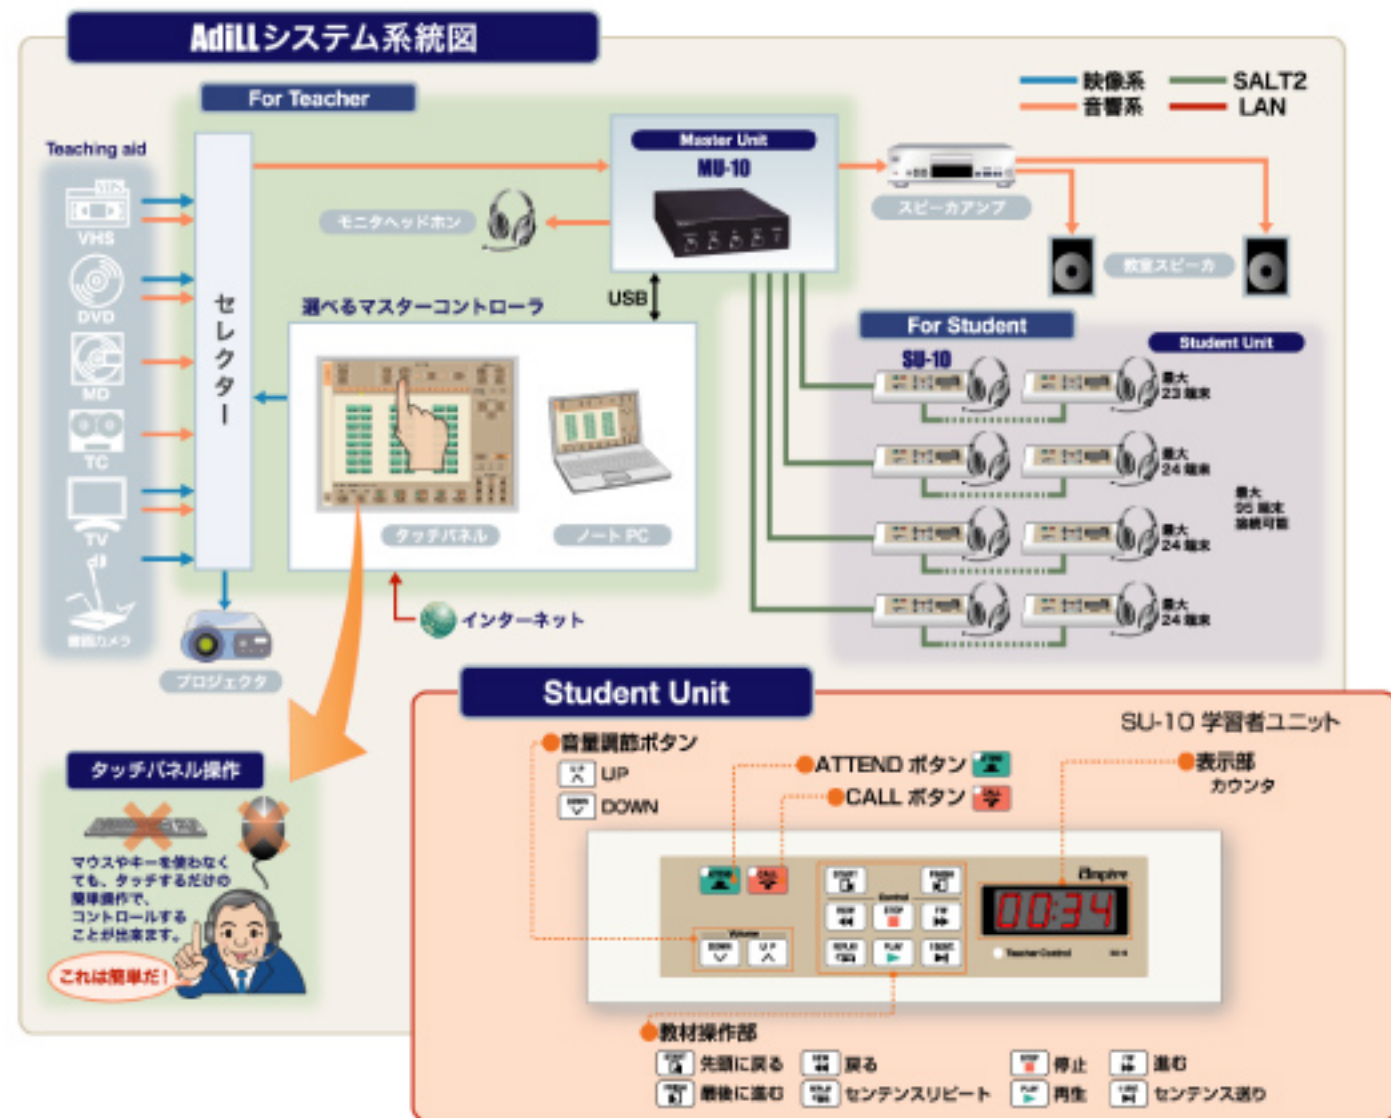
AdiLLシステム系統図

For Teacher

映像系
音響系
SALT2
LAN

Teaching aid

VHS
DVD
MD
TC
TV
書画カメラ

セレクター

Master Unit
MU-10

モニタヘッドホン

スピーカアンプ

教室スピーカ

USB

選べるマスターコントローラ

タッチパネル
ノートPC

インターネット

プロジェクタ

For Student

Student Unit

SU-10

最大23端末
最大24端末
最大24端末
最大24端末

最大95端末接続可能

タッチパネル操作

マウスやキーを使わなくても、タッチするだけの簡単操作で、コントロールすることが出来ます。

これは簡単だ!

Student Unit

SU-10 学習者ユニット

音量調節ボタン
UP
DOWN

ATTEND ボタン
CALL ボタン

表示部
カウンタ

Empire
00:34
Volume
Control
Teacher Control

教材操作部
先頭に戻る
戻る
停止
進む
最後に進む
センテンスリピート
再生
センテンス送り